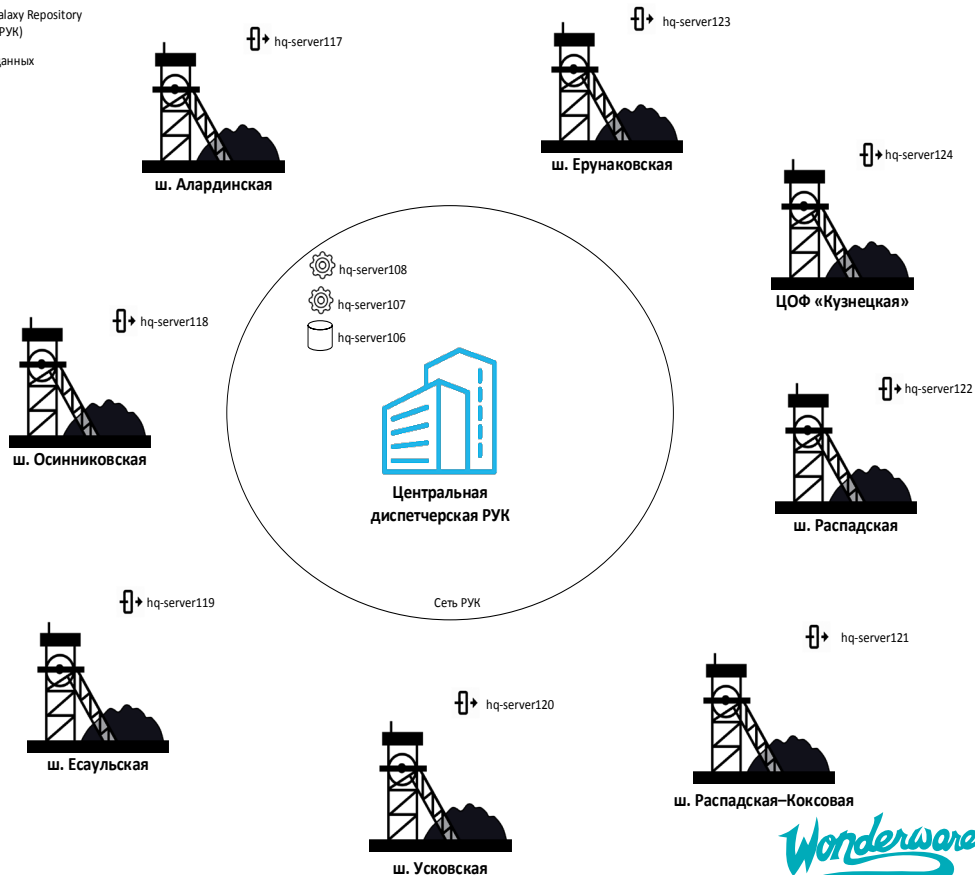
alaxy Repository
РУК)

данных

hq-server117

ш. Алардинская

hq-server123

ш. Ерунаковская

hq-server124

ЦОФ «Кузнецкая»

hq-server108

hq-server107

hq-server106

hq-server118

ш. Осинниковская

Центральная диспетчерская РУК

Сеть РУК

hq-server122

ш. Распадская

hq-server119

ш. Есаульская

hq-server120

ш. Усковская

hq-server121

ш. Распадская–Коксовая

Wonderware